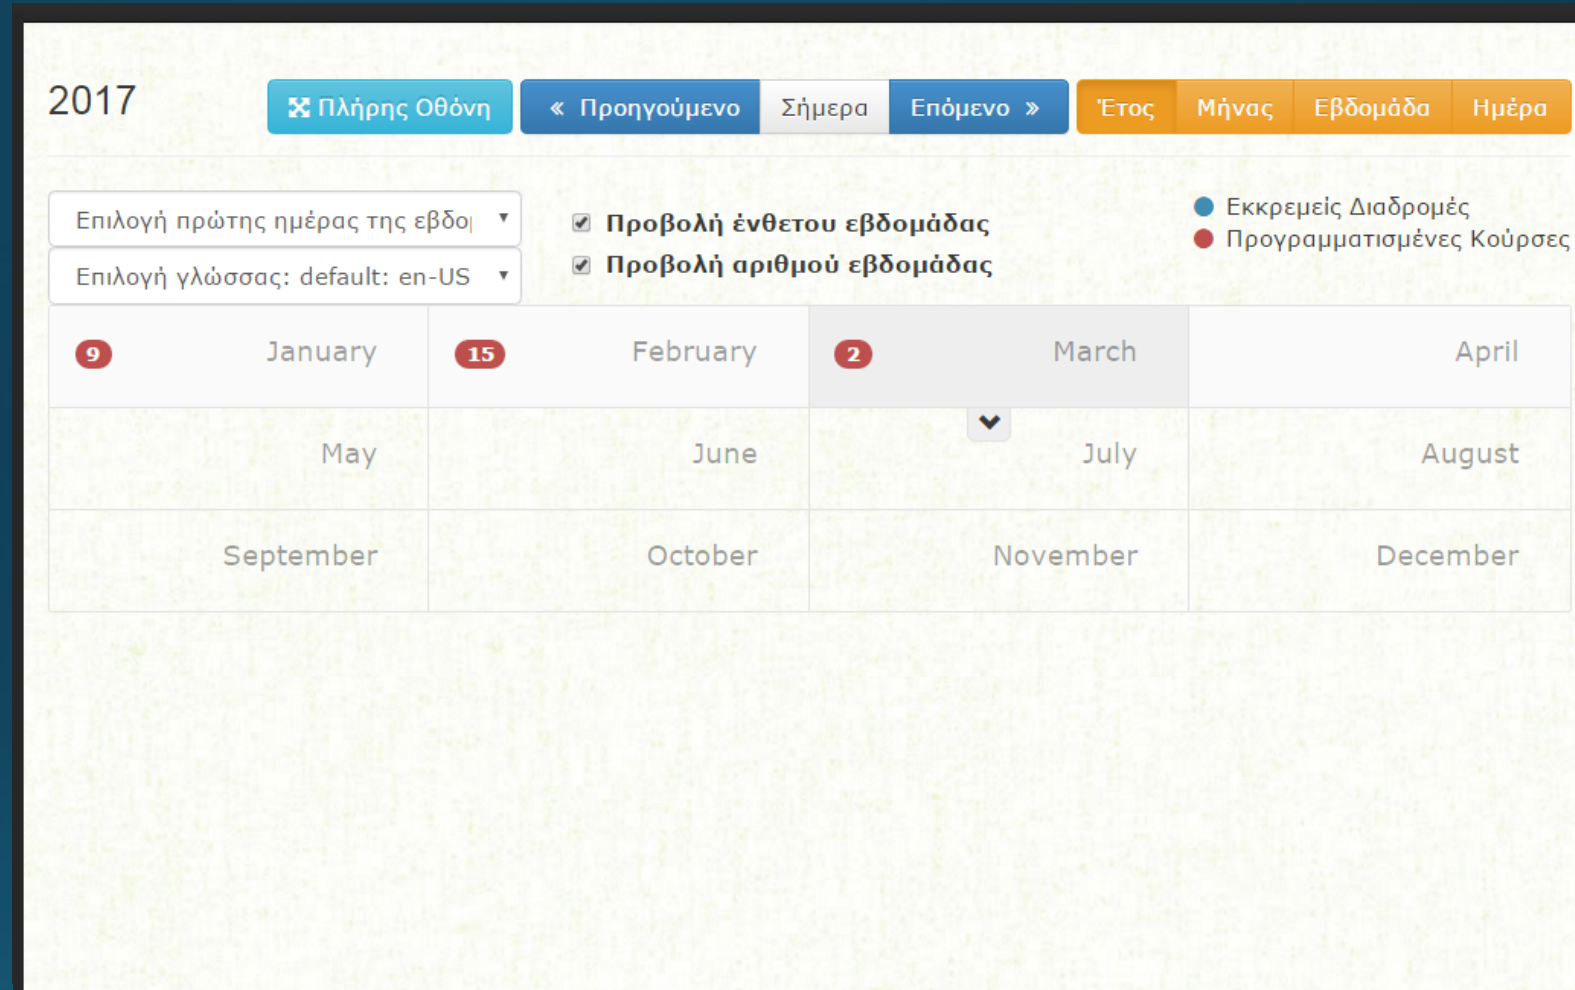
2017

Πλήρης Οθόνη « Προηγούμενο Σήμερα Επόμενο » Έτος Μήνας Εβδομάδα Ημέρα

Επιλογή πρώτης ημέρας της εβδο
Επιλογή γλώσσας: default: en-US

Προβολή ένθετου εβδομάδας
Προβολή αριθμού εβδομάδας

Εκκρεμείς Διαδρομές
Προγραμματισμένες Κούρσες

| 9 January | 15 February | 2 March | April |
|---|---|---|---|
| May | June | July | August |
| September | October | November | December |